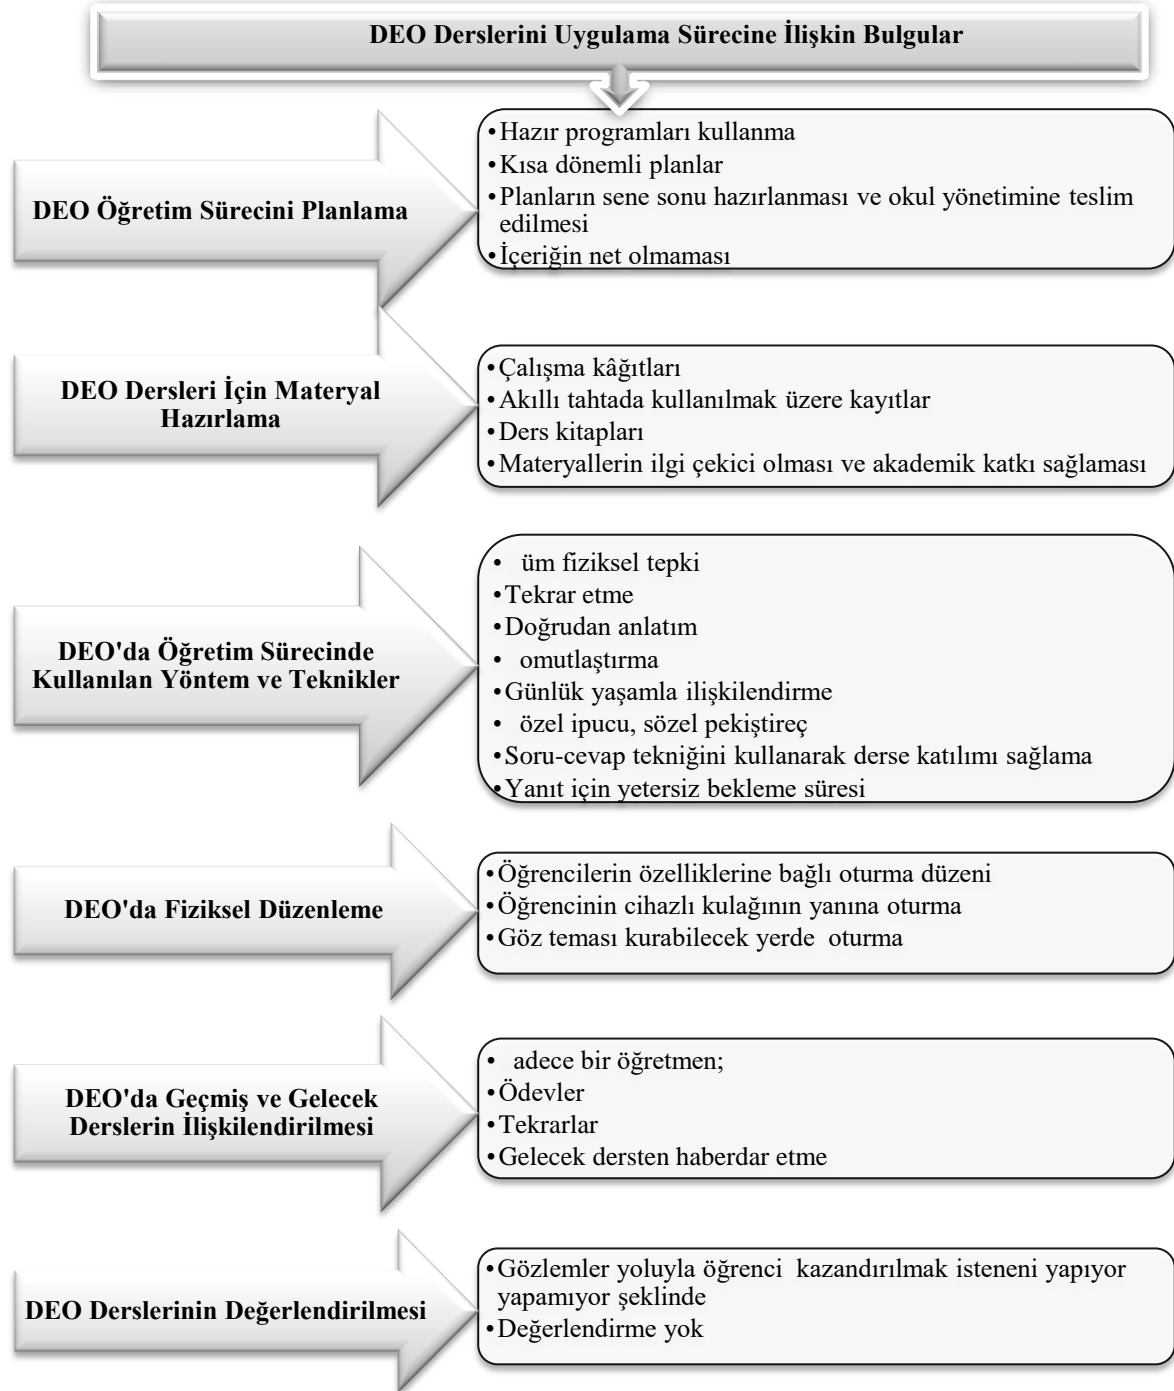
DEO Derslerini Uygulama Sürecine İlişkin Bulgular

DEO Öğretim Sürecini Planlama

- Hazır programları kullanma
- Kısa dönemli planlar
- Planların sene sonu hazırlanması ve okul yönetimine teslim edilmesi
- İçeriğin net olmaması

DEO Dersleri İçin Materyal Hazırlama

- Çalışma kâğıtları
- Akıllı tahtada kullanılmak üzere kayıtlar
- Ders kitapları
- Materyallerin ilgi çekici olması ve akademik katkı sağlaması

DEO'da Öğretim Sürecinde Kullanılan Yöntem ve Teknikler

- üm fiziksel tepki
- Tekrar etme
- Doğrudan anlatım
- omutlaştırma
- Günlük yaşamla ilişkilendirme
- özel ipucu, sözel pekiştireç
- Soru-cevap tekniğini kullanarak derse katılımı sağlama
- Yanıt için yetersiz bekleme süresi

DEO'da Fiziksel Düzenleme

- Öğrencilerin özelliklerine bağlı oturma düzeni
- Öğrencinin cihazlı kulağının yanına oturma
- Göz teması kurabilecek yerde oturma

DEO'da Geçmiş ve Gelecek Derslerin İlişkilendirilmesi

- adece bir öğretmen;
- Ödevler
- Tekrarlar
- Gelecek dersten haberdar etme

DEO Derslerinin Değerlendirilmesi

- Gözlemler yoluyla öğrenci kazandırılmak isteneni yapıyor yapamıyor şeklinde
- Değerlendirme yok